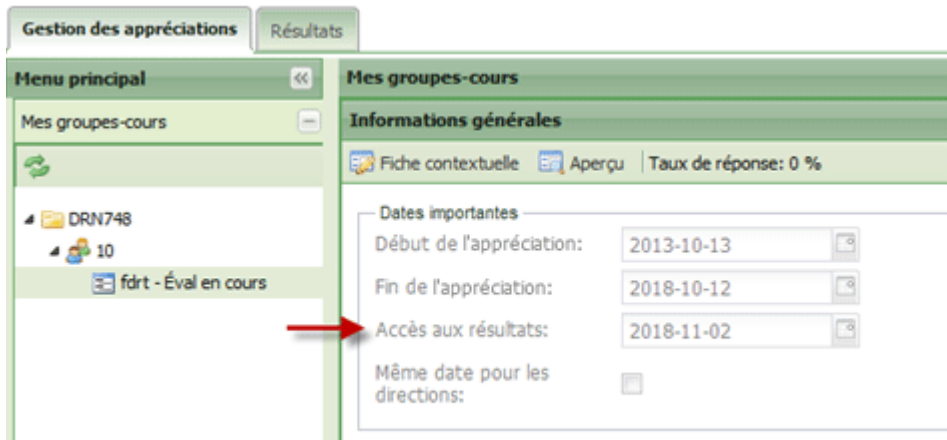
Gestion des appréciations
Résultats

Menu principal
Mes groupes-cours
DRN748
10
fdrt - Éval en cours

Mes groupes-cours
Informations générales
Fiche contextuelle
Aperçu
Taux de réponse: 0 %

Dates importantes

Début de l'appréciation: 2013-10-13
Fin de l'appréciation: 2018-10-12
Accès aux résultats: 2018-11-02
Même date pour les directions: